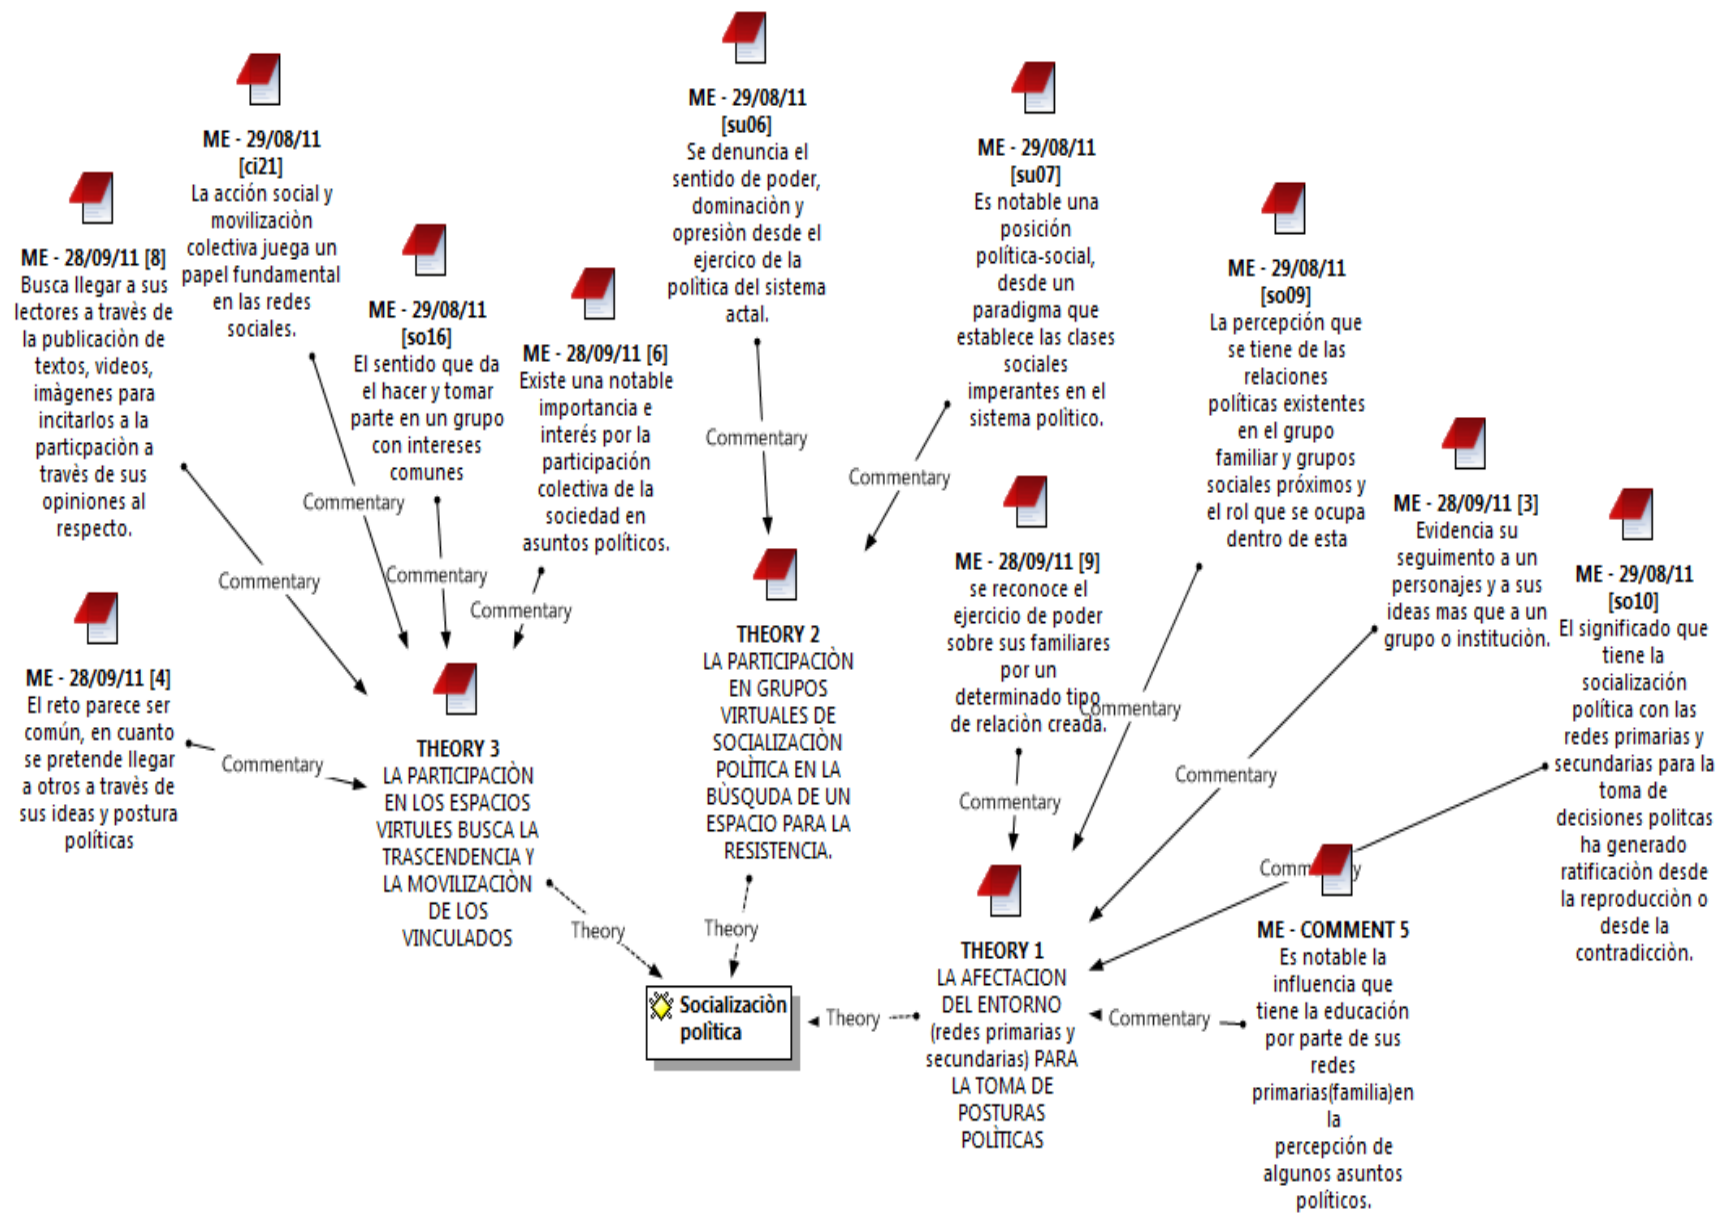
ME - 28/09/11 [8]
Busca llegar a sus lectores a travès de la publicaciòn de textos, videos, imàgenes para incitarlos a la particpaciòn a travès de sus opiniones al respecto.

ME - 29/08/11
[ci21]
La acciòn social y movilizaciòn colectiva juega un papel fundamental en las redes sociales.

ME - 29/08/11
[so16]
El sentido que da el hacer y tomar parte en un grupo con intereses comunes

ME - 28/09/11 [6]
Existe una notable importancia e interès por la participaciòn colectiva de la sociedad en asuntos polìticos.

ME - 29/08/11
[su06]
Se denuncia el sentido de poder, dominaciòn y opresiòn desde el ejercico de la polìtica del sistema actal.

ME - 29/08/11
[su07]
Es notable una posiciòn polìtica-social, desde un paradigma que establece las clases sociales imperantes en el sistema politico.

ME - 29/08/11
[so09]
La percepciòn que se tiene de las relaciones polìticas existentes en el grupo familiar y grupos sociales pròximos y el rol que se ocupa dentro de esta

ME - 28/09/11 [3]
Evidencia su seguimento a un personajes y a sus ideas mas que a un grupo o instituciòn.

ME - 29/08/11
[so10]
El significado que tiene la socializaciòn polìtica con las redes primarias y secundarias para la toma de decisiones politcas ha generado ratificaciòn desde la reproducciòn o desde la contradicciòn.

Commentary
Commentary
Commentary
Commentary
Commentary
Commentary

ME - 28/09/11 [4]
El reto parece ser comùn, en cuanto se pretende llegar a otros a travès de sus ideas y postura polìticas

Commentary

THEORY 3
LA PARTICIPACIÒN EN LOS ESPACIOS VIRTULES BUSCA LA TRASCENDENCIA Y LA MOVILIZACIÒN DE LOS VINCULADOS

THEORY 2
LA PARTICIPACIÒN EN GRUPOS VIRTUALES DE SOCIALIZACIÒN POLÌTICA EN LA BÙSQUDA DE UN ESPACIO PARA LA RESISTENCIA.

ME - 28/09/11 [9]
se reconoce el ejercicio de poder sobre sus familiares por un determinado tipo de relaciòn creada.

Commentary
Commentary
Commentary
Comm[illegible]y

ME - COMMENT 5
Es notable la influencia que tiene la educaciòn por parte de sus redes primarias(familia)en la percepciòn de algunos asuntos polìticos.

Theory
Theory

Socializaciòn polìtica

Theory

THEORY 1
LA AFECTACION DEL ENTORNO (redes primarias y secundarias) PARA LA TOMA DE POSTURAS POLÌTICAS

Commentary